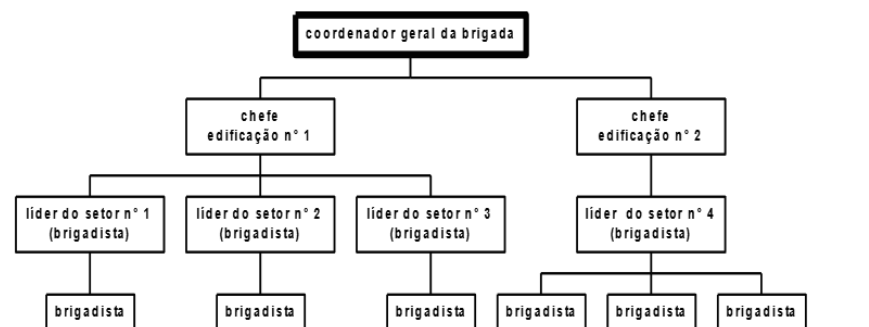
coordenador geral da brigada

chefe
edificação n° 1

chefe
edificação n° 2

líder do setor n° 1
(brigadista)

líder do setor n° 2
(brigadista)

líder do setor n° 3
(brigadista)

líder do setor n° 4
(brigadista)

brigadista

brigadista

brigadista

brigadista

brigadista

brigadista